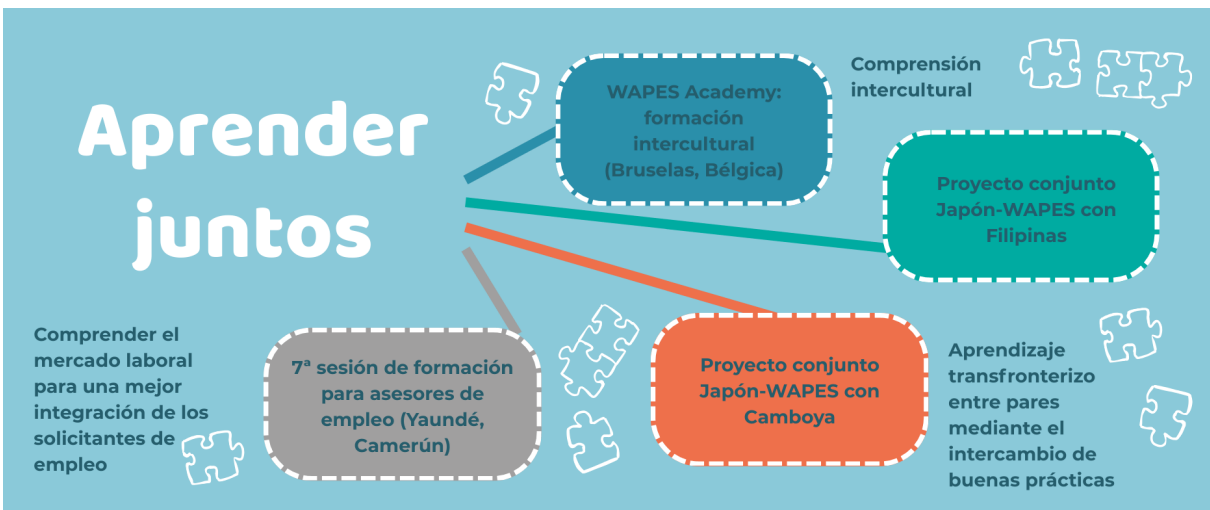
Aprender juntos

WAPES Academy: formación intercultural (Bruselas, Bélgica)

Comprensión intercultural

Proyecto conjunto Japón-WAPES con Filipinas

Comprender el mercado laboral para una mejor integración de los solicitantes de empleo

7ª sesión de formación para asesores de empleo (Yaundé, Camerún)

Proyecto conjunto Japón-WAPES con Camboya

Aprendizaje transfronterizo entre pares mediante el intercambio de buenas prácticas